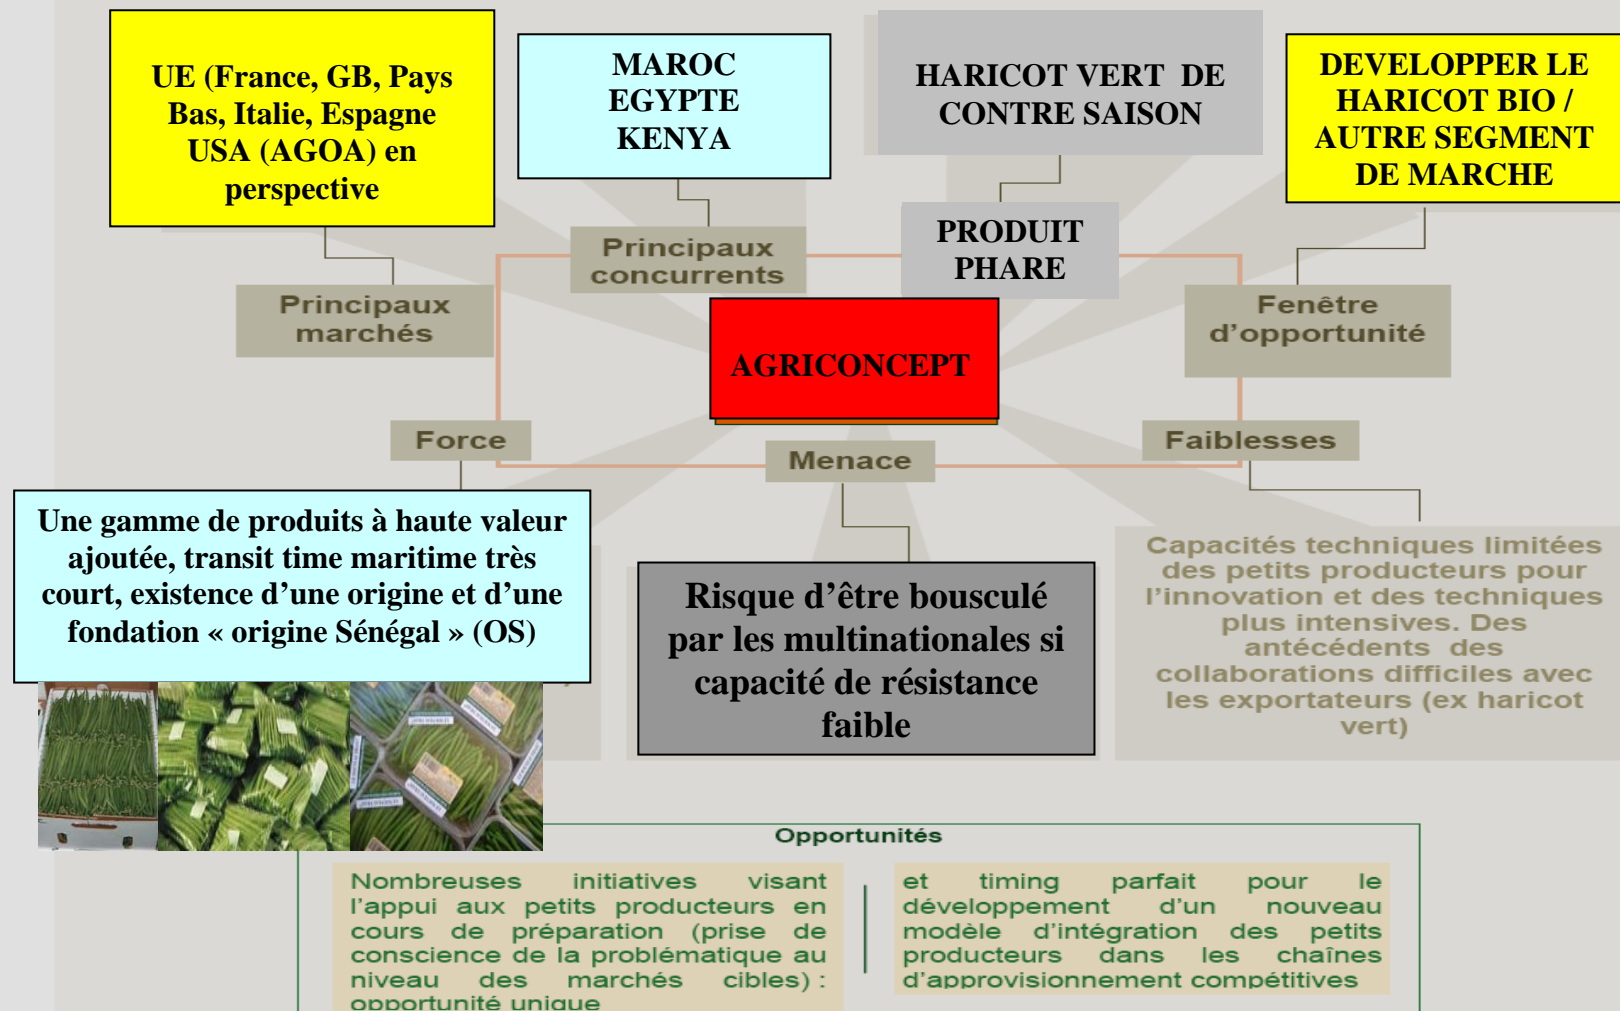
UE (France, GB, Pays Bas, Italie, Espagne USA (AGOA) en perspective

MAROC
EGYPTE
KENYA

HARICOT VERT DE CONTRE SAISON

DEVELOPPER LE HARICOT BIO / AUTRE SEGMENT DE MARCHE

Principaux concurrents

PRODUIT PHARE

Principaux marchés

Fenêtre d'opportunité

AGRICONCEPT

Force

Menace

Faiblesses

Une gamme de produits à haute valeur ajoutée, transit time maritime très court, existence d'une origine et d'une fondation « origine Sénégal » (OS)

Risque d'être bousculé par les multinationales si capacité de résistance faible

Capacités techniques limitées des petits producteurs pour l'innovation et des techniques plus intensives. Des antécédents des collaborations difficiles avec les exportateurs (ex haricot vert)

Opportunités

Nombreuses initiatives visant l'appui aux petits producteurs en cours de préparation (prise de conscience de la problématique au niveau des marchés cibles) : opportunité unique

et timing parfait pour le développement d'un nouveau modèle d'intégration des petits producteurs dans les chaînes d'approvisionnement compétitives